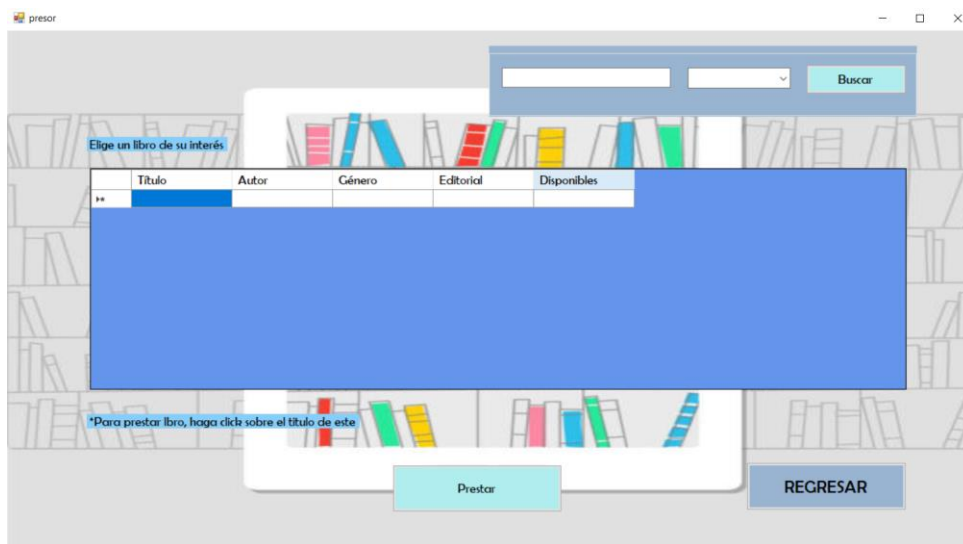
presor

Buscar

Elige un libro de su interés

| | Título | Autor | Género | Editorial | Disponibles |
|---|---|---|---|---|---|
| ▸* | | | | | |

*Para prestar libro, haga click sobre el titulo de este

Prestar

REGRESAR